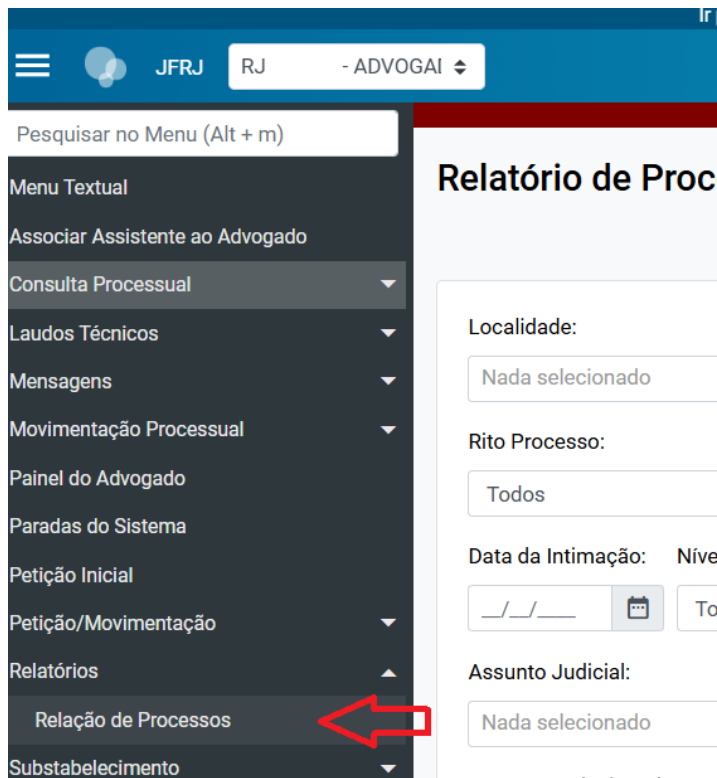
Ir

JFRJ RJ - ADVOGAI

Pesquisar no Menu (Alt + m)

Menu Textual

Associar Assistente ao Advogado

Consulta Processual

Laudos Técnicos

Mensagens

Movimentação Processual

Painel do Advogado

Paradas do Sistema

Petição Inicial

Petição/Movimentação

Relatórios

Relação de Processos

Substabelecimento

Relatório de Proc

Localidade:

Nada selecionado

Rito Processo:

Todos

Data da Intimação:

\_\_/\_\_/\_\_\_\_

Níve

To

Assunto Judicial:

Nada selecionado